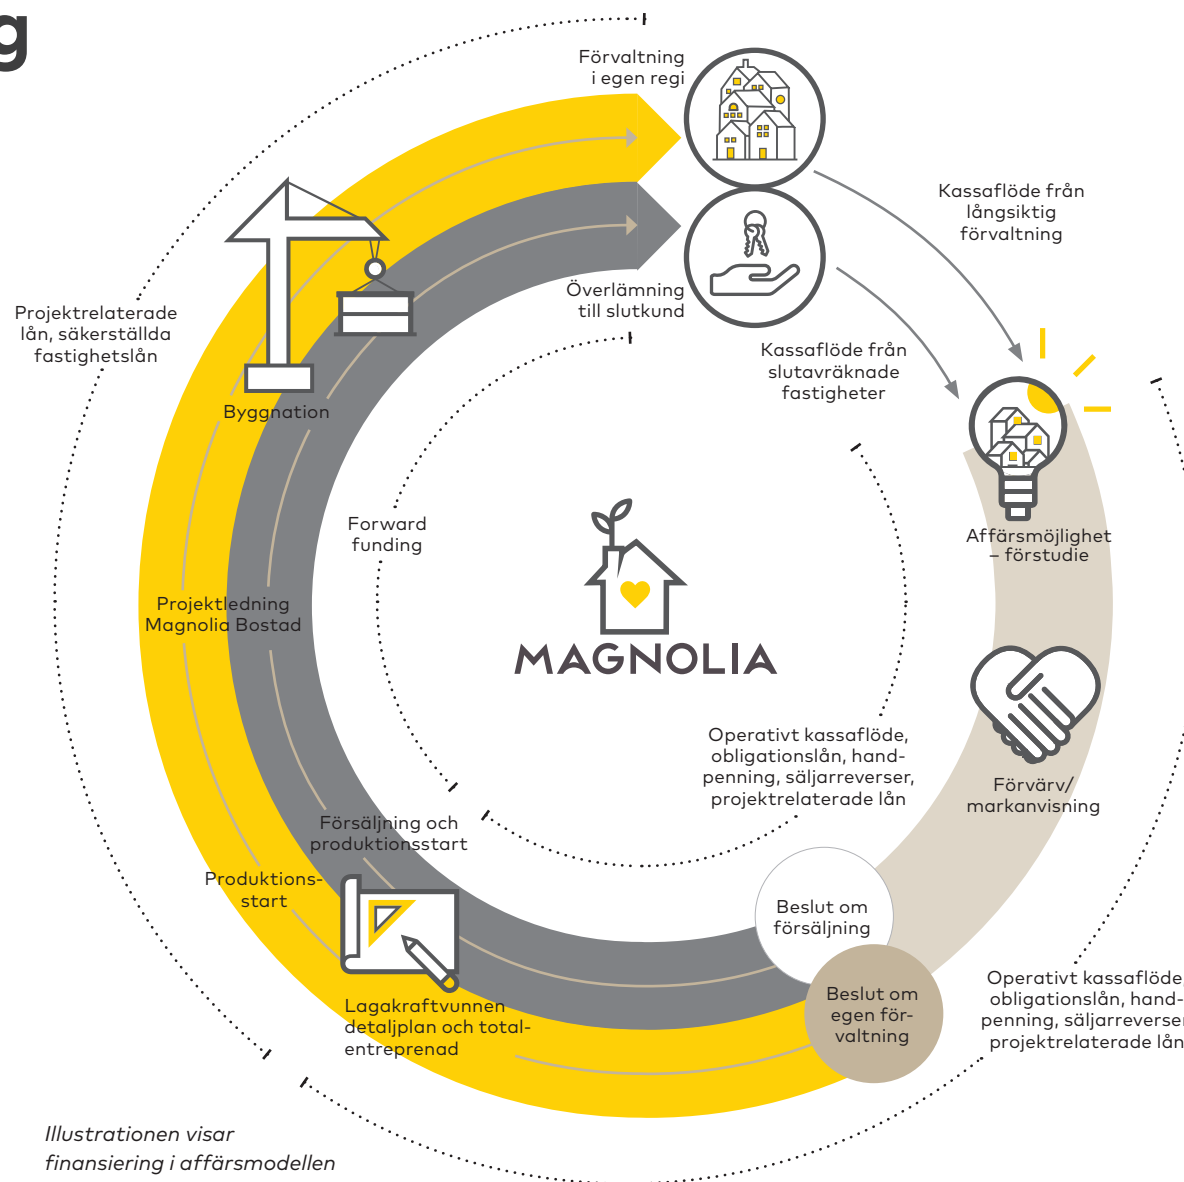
g

Förvaltning i egen regi

Kassaflöde från långsiktig förvaltning

Överlämning till slutkund

Kassaflöde från slutavräknade fastigheter

Projektrelaterade lån, säkerställda fastighetslån

Byggnation

Affärsmöjlighet – förstudie

Forward funding

MAGNOLIA

Projektledning Magnolia Bostad

Operativt kassaflöde, obligationslån, handpenning, säljarreverser, projektrelaterade lån

Förvärv/ markanvisning

Försäljning och produktionsstart

Produktionsstart

Beslut om försäljning

Beslut om egen förvaltning

Operativt kassaflöde, obligationslån, handpenning, säljarreverser, projektrelaterade lån

Lagakraftvunnen detaljplan och totalentreprenad

Illustrationen visar finansiering i affärsmodellen